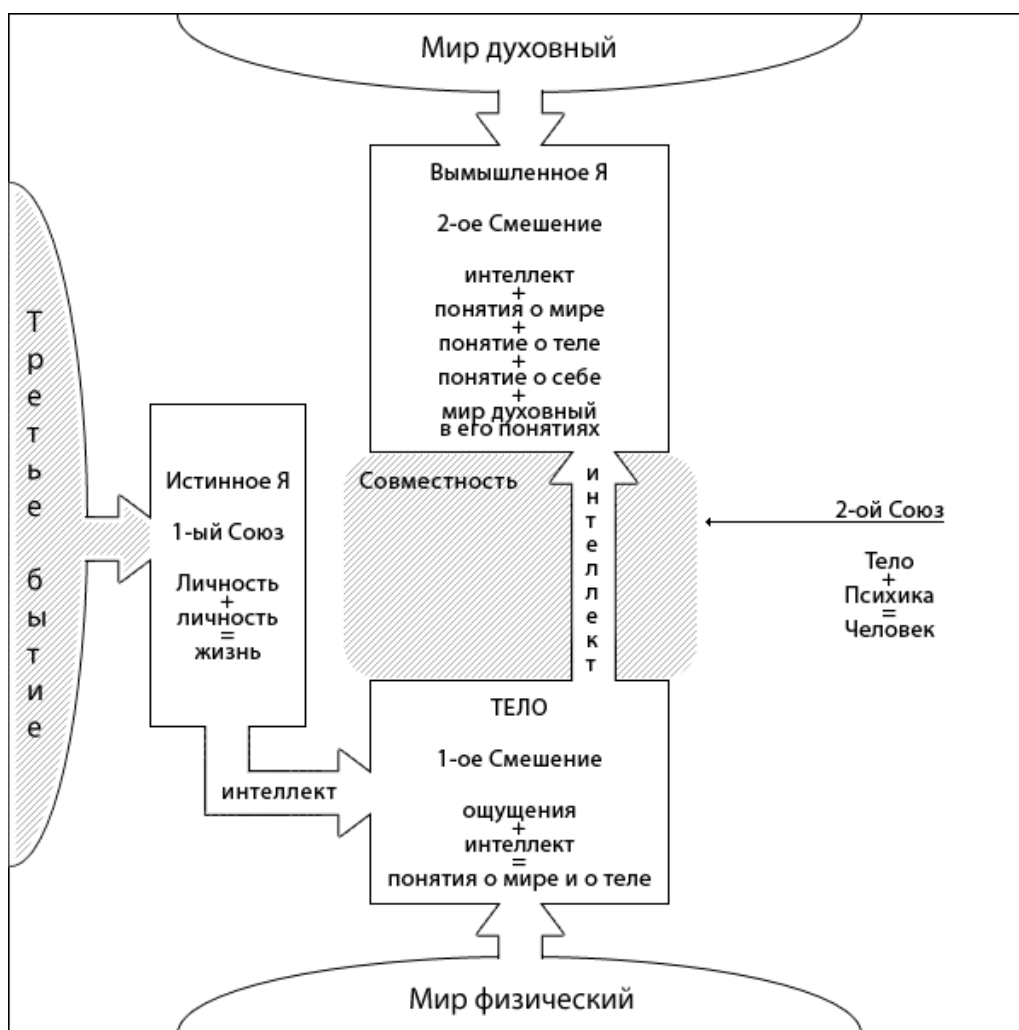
Мир духовный

Вымышленное Я

2-ое Смешение

интеллект
+
понятия о мире
+
понятие о теле
+
понятие о себе
+
мир духовный в его понятиях

Т
р
е
т
ь
е

б
ы
т
и
е

Истинное Я

1-ый Союз

Личность
+
личность
=
жизнь

Совместность

и
н
т
е
л
л
е
к
т

2-ой Союз

Тело
+
Психика
=
Человек

ТЕЛО

1-ое Смешение

интеллект

ощущения
+
интеллект
=
понятия о мире и о теле

Мир физический